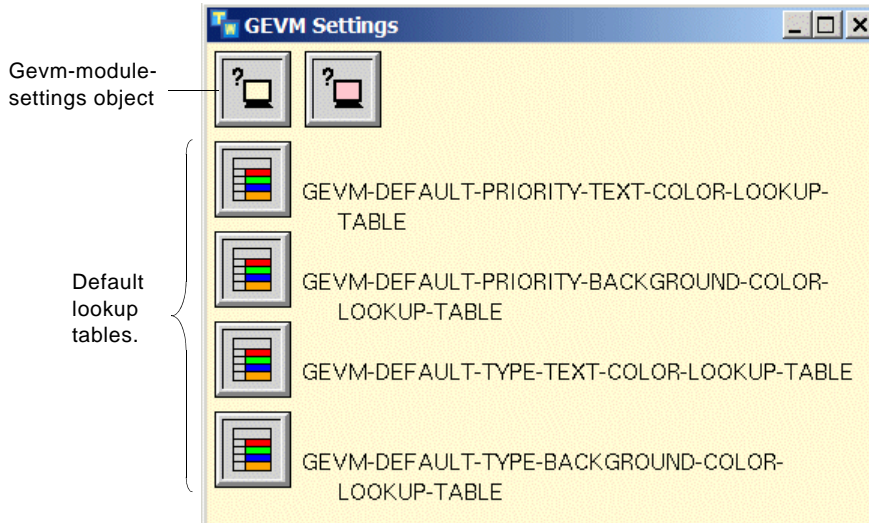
GEVM Settings

Gevm-module-settings object

Default lookup tables.

GEVM-DEFAULT-PRIORITY-TEXT-COLOR-LOOKUP-TABLE

GEVM-DEFAULT-PRIORITY-BACKGROUND-COLOR-LOOKUP-TABLE

GEVM-DEFAULT-TYPE-TEXT-COLOR-LOOKUP-TABLE

GEVM-DEFAULT-TYPE-BACKGROUND-COLOR-LOOKUP-TABLE